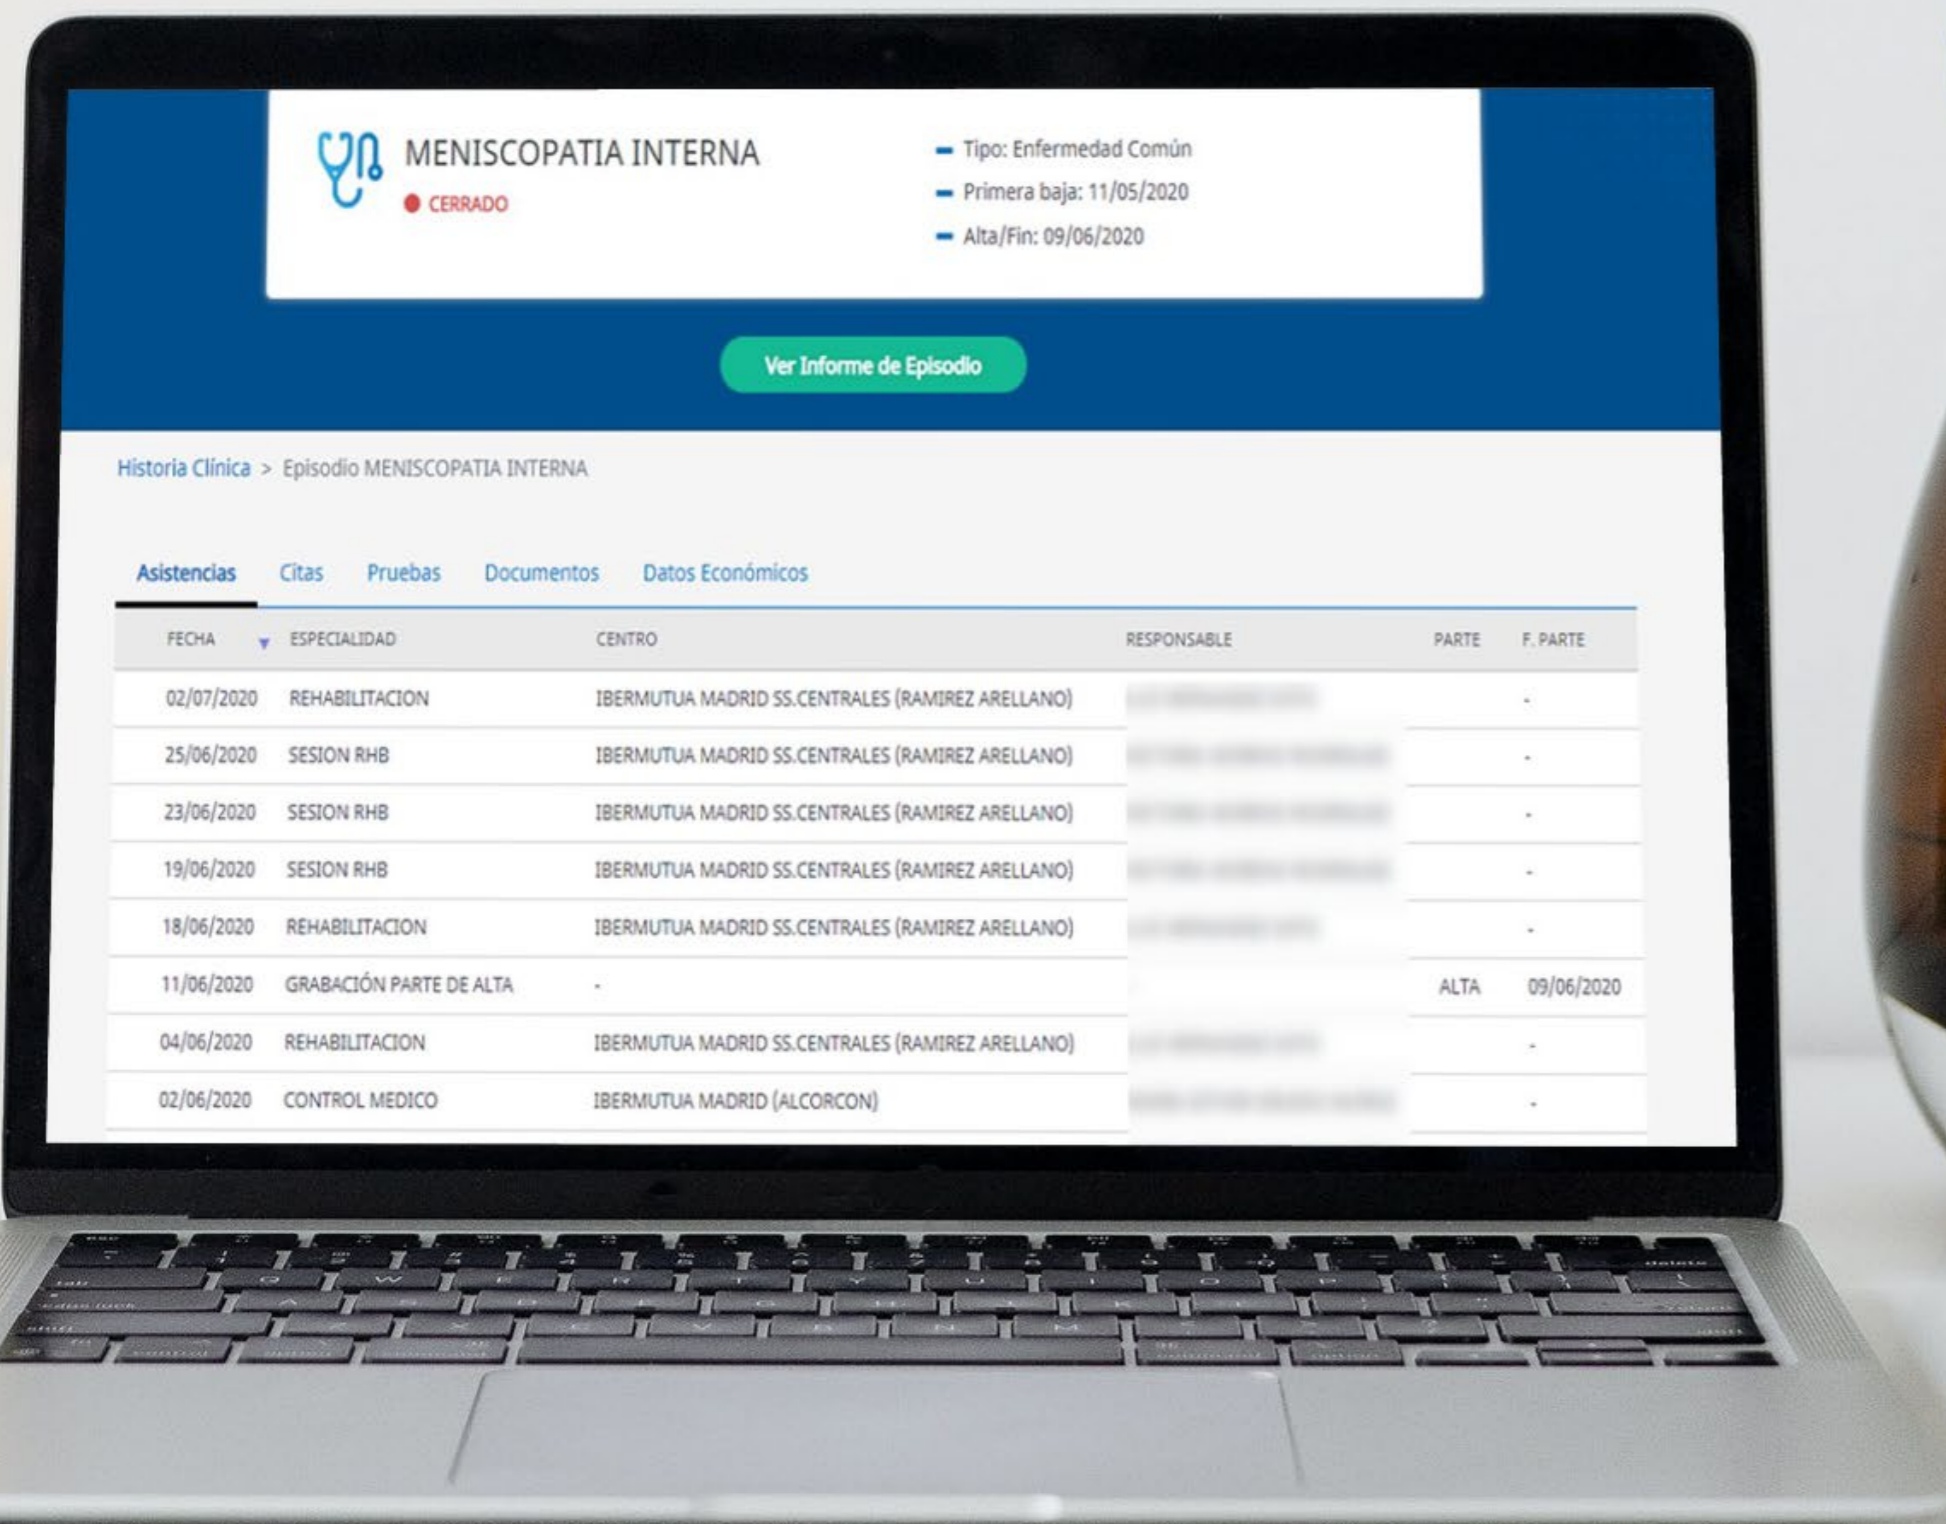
MENISCOPATIA INTERNA
CERRADO

Tipo: Enfermedad Común
Primera baja: 11/05/2020
Alta/Fin: 09/06/2020

Ver Informe de Episodio

Historia Clínica > Episodio MENISCOPATIA INTERNA

Asistencias Citas Pruebas Documentos Datos Económicos

| FECHA | ESPECIALIDAD | CENTRO | RESPONSABLE | PARTE | F. PARTE |
|---|---|---|---|---|---|
| 02/07/2020 | REHABILITACION | IBERMUTUA MADRID SS.CENTRALES (RAMIREZ ARELLANO) | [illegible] | | - |
| 25/06/2020 | SESION RHB | IBERMUTUA MADRID SS.CENTRALES (RAMIREZ ARELLANO) | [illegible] | | - |
| 23/06/2020 | SESION RHB | IBERMUTUA MADRID SS.CENTRALES (RAMIREZ ARELLANO) | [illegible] | | - |
| 19/06/2020 | SESION RHB | IBERMUTUA MADRID SS.CENTRALES (RAMIREZ ARELLANO) | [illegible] | | - |
| 18/06/2020 | REHABILITACION | IBERMUTUA MADRID SS.CENTRALES (RAMIREZ ARELLANO) | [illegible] | | - |
| 11/06/2020 | GRABACIÓN PARTE DE ALTA | - | | ALTA | 09/06/2020 |
| 04/06/2020 | REHABILITACION | IBERMUTUA MADRID SS.CENTRALES (RAMIREZ ARELLANO) | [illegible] | | - |
| 02/06/2020 | CONTROL MEDICO | IBERMUTUA MADRID (ALCORCON) | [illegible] | | - |